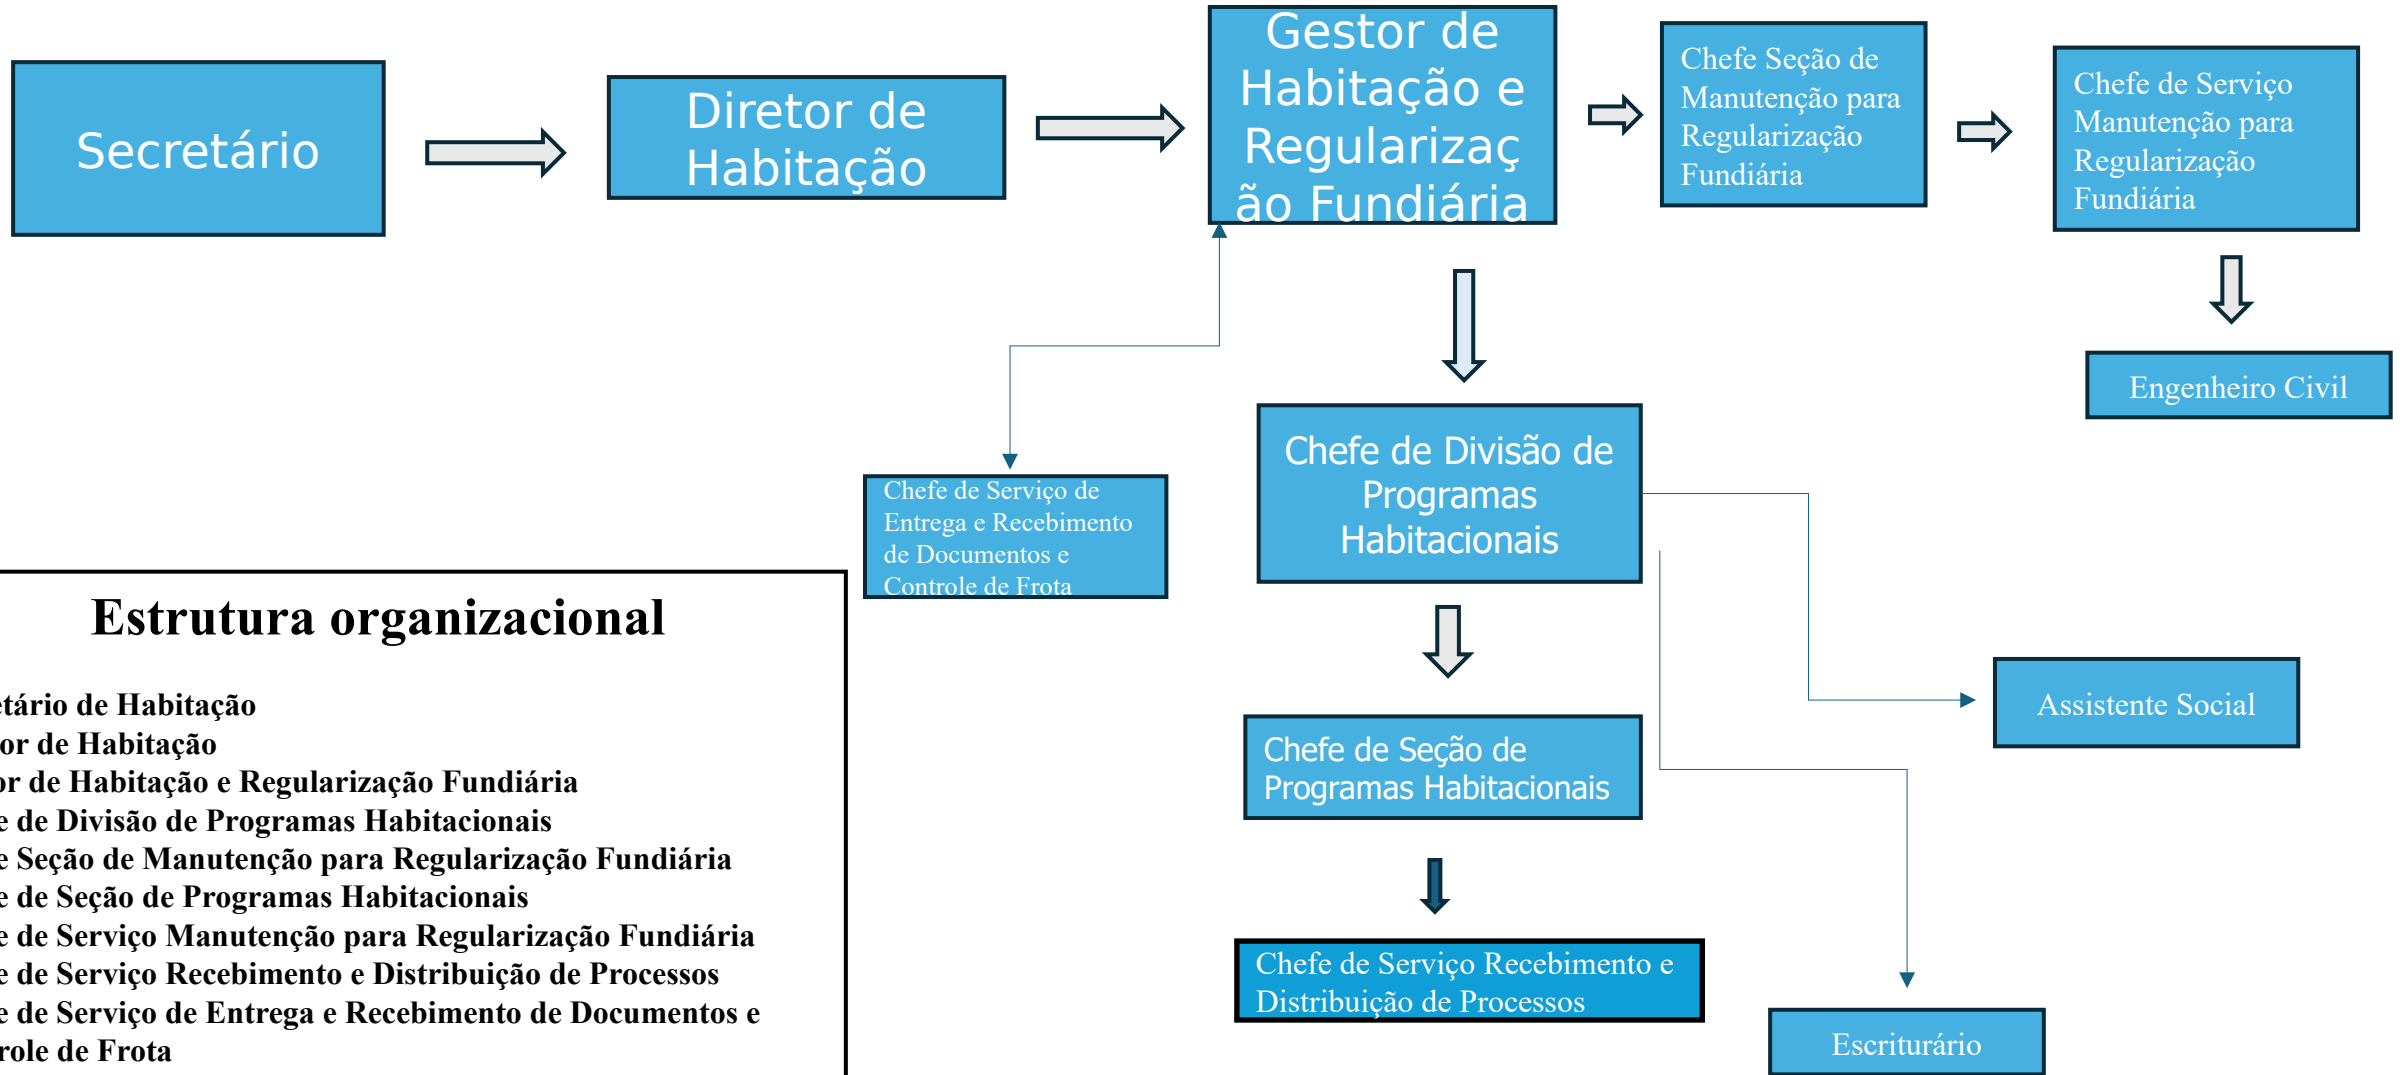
Secretário

Diretor de Habitação

Gestor de Habitação e Regularização Fundiária

Chefe Seção de Manutenção para Regularização Fundiária

Chefe de Serviço Manutenção para Regularização Fundiária

Engenheiro Civil

Chefe de Serviço de Entrega e Recebimento de Documentos e Controle de Frota

Chefe de Divisão de Programas Habitacionais

Assistente Social

Chefe de Seção de Programas Habitacionais

Chefe de Serviço Recebimento e Distribuição de Processos

Escriturário

Estrutura organizacional

etário de Habitação
or de Habitação
or de Habitação e Regularização Fundiária
e de Divisão de Programas Habitacionais
e Seção de Manutenção para Regularização Fundiária
e de Seção de Programas Habitacionais
e de Serviço Manutenção para Regularização Fundiária
e de Serviço Recebimento e Distribuição de Processos
e de Serviço de Entrega e Recebimento de Documentos e
role de Frota